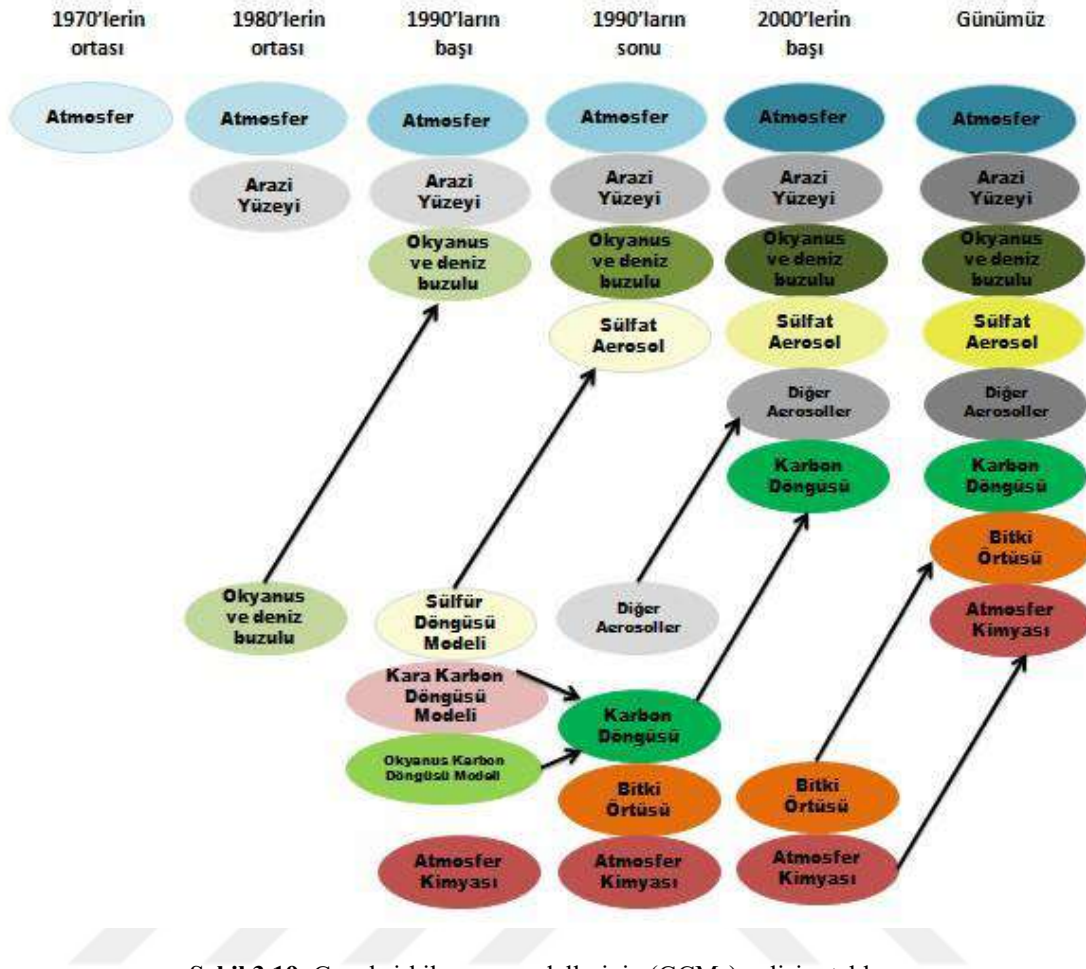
1970'lerin ortası

1980'lerin ortası

1990'ların başı

1990'ların sonu

2000'lerin başı

Günümüz

Atmosfer

Atmosfer

Arazi Yüzeyi

Atmosfer

Arazi Yüzeyi

Okyanus ve deniz buzulu

Atmosfer

Arazi Yüzeyi

Okyanus ve deniz buzulu

Sülfat Aerosol

Atmosfer

Arazi Yüzeyi

Okyanus ve deniz buzulu

Sülfat Aerosol

Diğer Aerosoller

Karbon Döngüsü

Atmosfer

Arazi Yüzeyi

Okyanus ve deniz buzulu

Sülfat Aerosol

Diğer Aerosoller

Karbon Döngüsü

Bitki Örtüsü

Atmosfer Kimyası

Okyanus ve deniz buzulu

Sülfür Döngüsü Modeli

Diğer Aerosoller

Kara Karbon Döngüsü Modeli

Karbon Döngüsü

Okyanus Karbon Döngüsü Modeli

Bitki Örtüsü

Bitki Örtüsü

Atmosfer Kimyası

Atmosfer Kimyası

Atmosfer Kimyası

Şekil 2.10: Genel iklim modellerinin (GCMs) gelişim tablosu